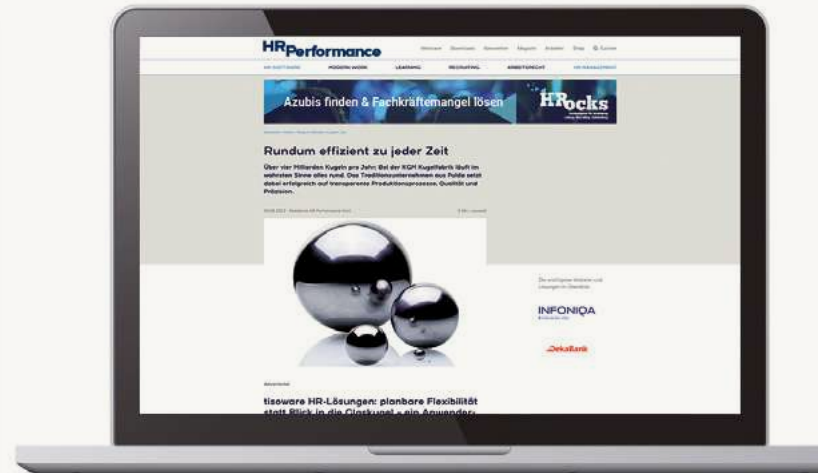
HRPerformance

Webinare Downloads Newsletter Magazin Anbieter Shop Suchen

HR SOFTWARE MODERN WORK LEARNING RECRUITING ARBEITSRECHT HR MANAGEMENT

Azubis finden & Fachkräftemangel lösen HRocks

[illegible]

Rundum effizient zu jeder Zeit

Über vier Milliarden Kugeln pro Jahr: Bei der KGM Kugelfabrik läuft im wahrsten Sinne alles rund. Das Traditionsunternehmen aus Fulda setzt dabei erfolgreich auf transparente Produktionsprozesse, Qualität und Präzision.

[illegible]

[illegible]

INFONIQA

DekaBank

Advertorial

tisoware HR-Lösungen: planbare Flexibilität statt Blick in die Glaskugel – ein Anwender-